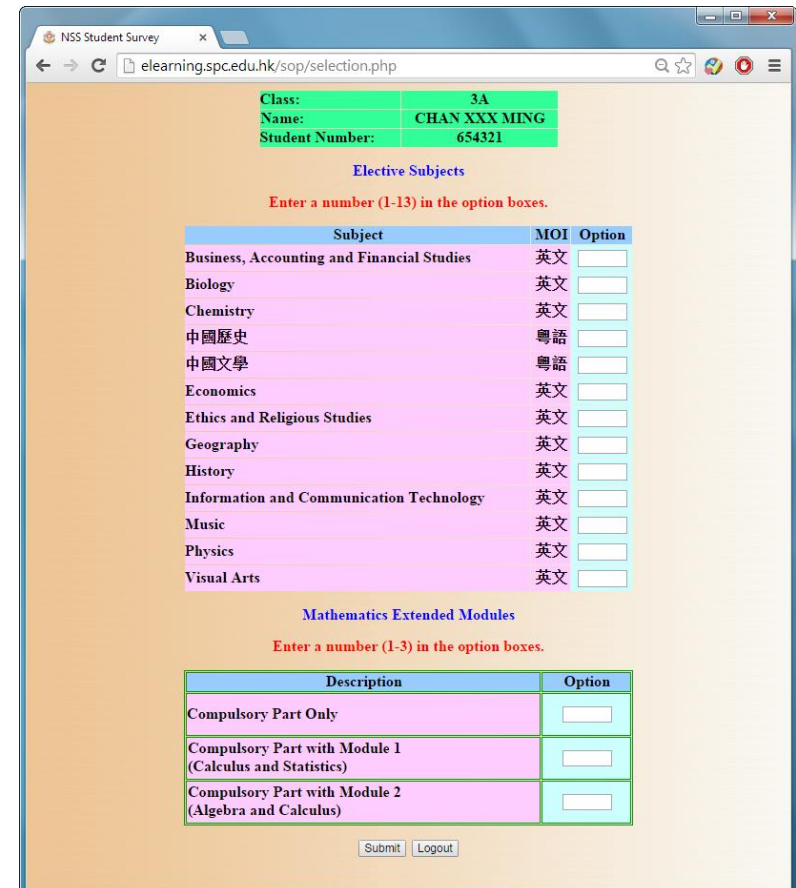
NSS Student Survey ×

elearning.spc.edu.hk/sop/selection.php

| Class: | 3A |
|---|---|
| Name: | CHAN XXX MING |
| Student Number: | 654321 |

Elective Subjects

Enter a number (1-13) in the option boxes.

| Subject | MOI | Option |
|---|---|---|
| Business, Accounting and Financial Studies | 英文 | |
| Biology | 英文 | |
| Chemistry | 英文 | |
| 中國歷史 | 粵語 | |
| 中國文學 | 粵語 | |
| Economics | 英文 | |
| Ethics and Religious Studies | 英文 | |
| Geography | 英文 | |
| History | 英文 | |
| Information and Communication Technology | 英文 | |
| Music | 英文 | |
| Physics | 英文 | |
| Visual Arts | 英文 | |

Mathematics Extended Modules

Enter a number (1-3) in the option boxes.

| Description | Option |
|---|---|
| Compulsory Part Only | |
| Compulsory Part with Module 1 (Calculus and Statistics) | |
| Compulsory Part with Module 2 (Algebra and Calculus) | |

Submit Logout